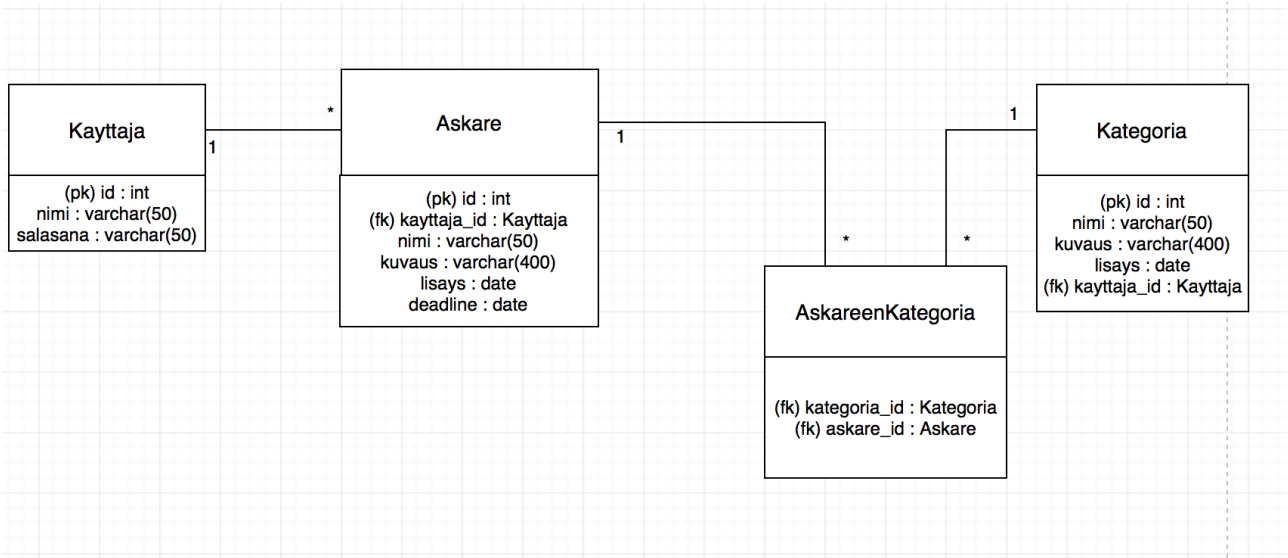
Kayttaja

(pk) id : int
nimi : varchar(50)
salasana : varchar(50)

1

*

Askare

(pk) id : int
(fk) kayttaja_id : Kayttaja
nimi : varchar(50)
kuvaus : varchar(400)
lisays : date
deadline : date

1

*

*

1

Kategoria

(pk) id : int
nimi : varchar(50)
kuvaus : varchar(400)
lisays : date
(fk) kayttaja_id : Kayttaja

AskareenKategoria

(fk) kategoria_id : Kategoria
(fk) askare_id : Askare